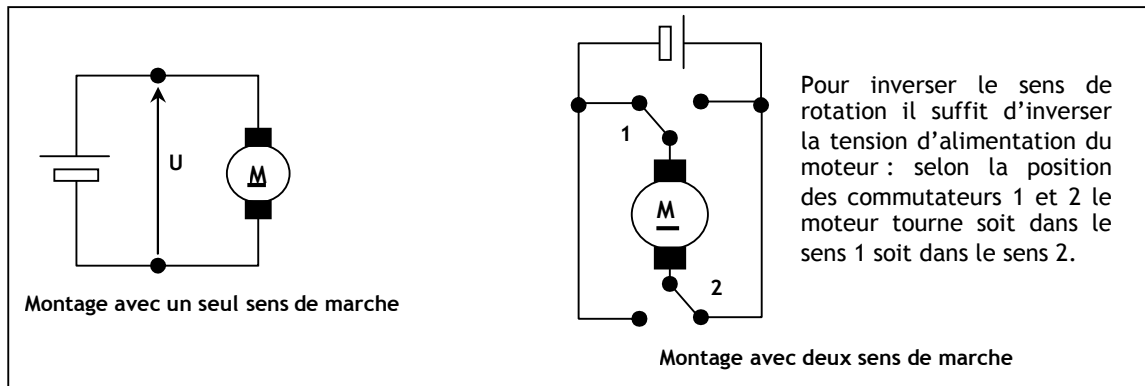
U

M

Montage avec un seul sens de marche

1

M

2

Montage avec deux sens de marche

Pour inverser le sens de rotation il suffit d’inverser la tension d’alimentation du moteur : selon la position des commutateurs 1 et 2 le moteur tourne soit dans le sens 1 soit dans le sens 2.